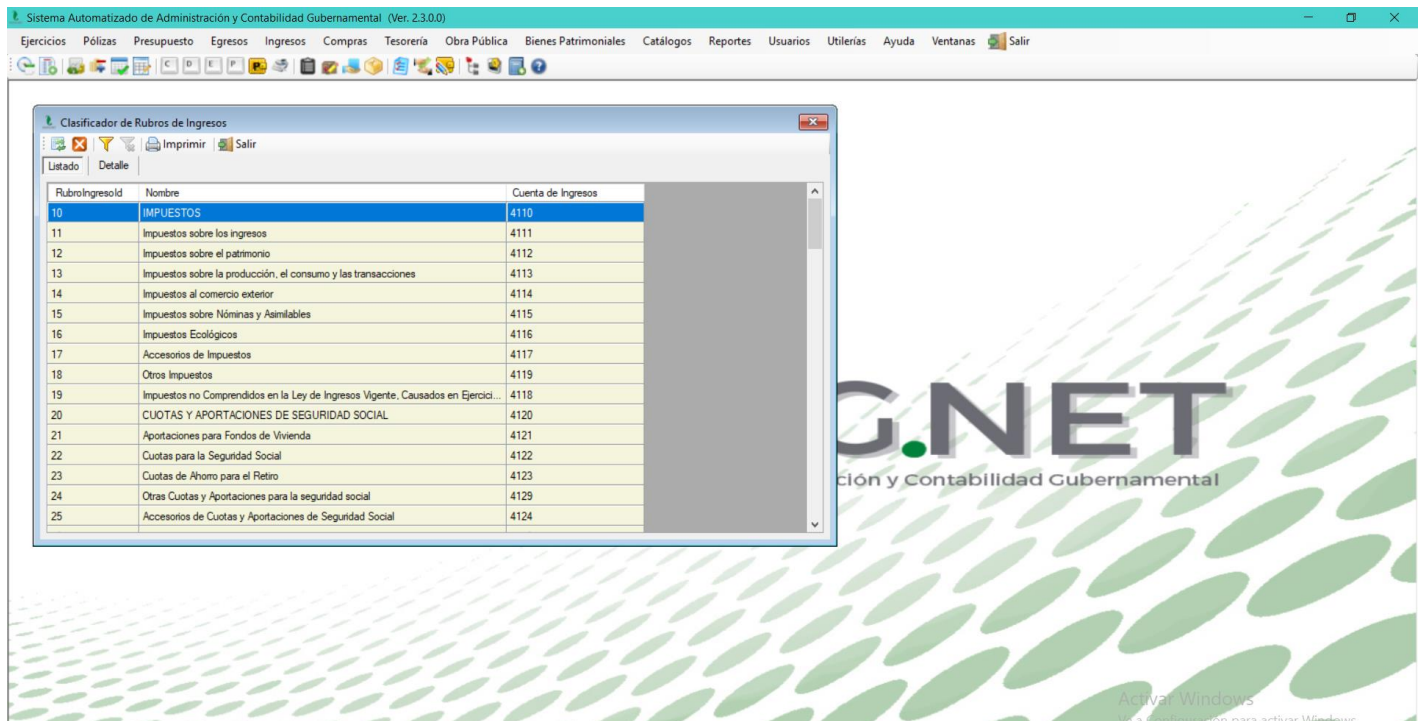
Sistema Automatizado de Administración y Contabilidad Gubernamental (Ver. 2.3.0.0)

Ejercicios Pólizas Presupuesto Egresos Ingresos Compras Tesorería Obra Pública Bienes Patrimoniales Catálogos Reportes Usuarios Utilerías Ayuda Ventanas Salir

C D E P

Clasificador de Rubros de Ingresos

Imprimir Salir

Listado Detalle

| RubroIngresoId | Nombre | Cuenta de Ingresos |
|---|---|---|
| 10 | IMPUESTOS | 4110 |
| 11 | Impuestos sobre los ingresos | 4111 |
| 12 | Impuestos sobre el patrimonio | 4112 |
| 13 | Impuestos sobre la producción, el consumo y las transacciones | 4113 |
| 14 | Impuestos al comercio exterior | 4114 |
| 15 | Impuestos sobre Nóminas y Asimilables | 4115 |
| 16 | Impuestos Ecológicos | 4116 |
| 17 | Accesorios de Impuestos | 4117 |
| 18 | Otros Impuestos | 4119 |
| 19 | Impuestos no Comprendidos en la Ley de Ingresos Vigente, Causados en Ejercici... | 4118 |
| 20 | CUOTAS Y APORTACIONES DE SEGURIDAD SOCIAL | 4120 |
| 21 | Aportaciones para Fondos de Vivienda | 4121 |
| 22 | Cuotas para la Seguridad Social | 4122 |
| 23 | Cuotas de Ahorro para el Retiro | 4123 |
| 24 | Otras Cuotas y Aportaciones para la seguridad social | 4129 |
| 25 | Accesorios de Cuotas y Aportaciones de Seguridad Social | 4124 |

G.NET
ción y Contabilidad Gubernamental

Activar Windows
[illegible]